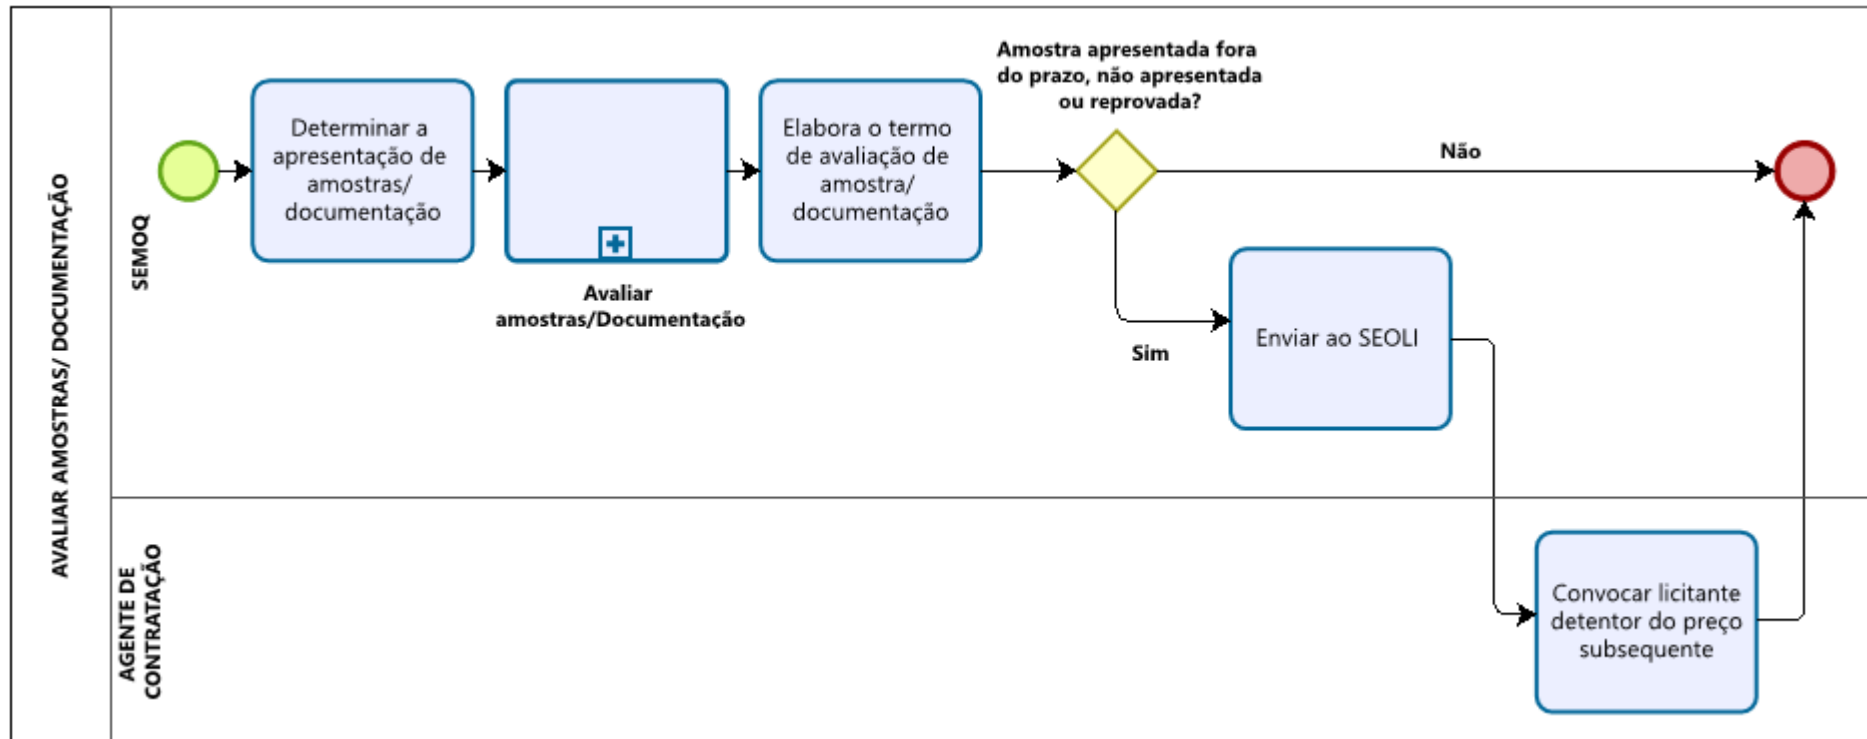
AVALIAR AMOSTRAS/ DOCUMENTAÇÃO

SEMOQ

Determinar a apresentação de amostras/ documentação

Avaliar amostras/Documentação

Elabora o termo de avaliação de amostra/ documentação

Amostra apresentada fora do prazo, não apresentada ou reprovada?

Não

Sim

Enviar ao SEOLI

AGENTE DE CONTRATAÇÃO

Convocar licitante detentor do preço subsequente